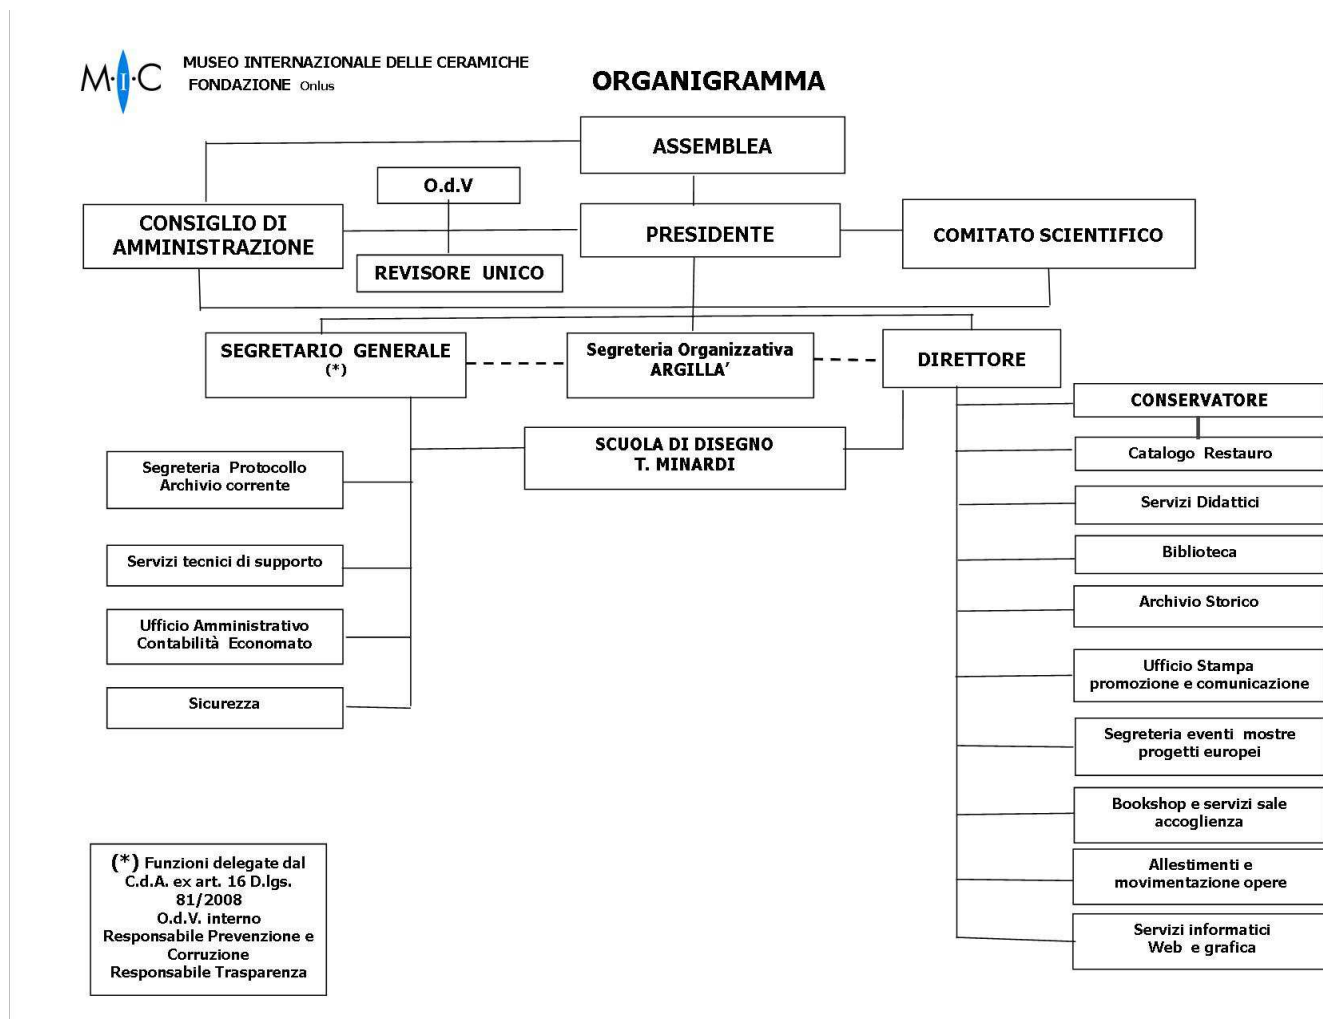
M·I·C MUSEO INTERNAZIONALE DELLE CERAMICHE FONDAZIONE Onlus

ORGANIGRAMMA

ASSEMBLEA

O.d.V

CONSIGLIO DI AMMINISTRAZIONE

PRESIDENTE

COMITATO SCIENTIFICO

REVISORE UNICO

SEGRETARIO GENERALE (*)

Segreteria Organizzativa ARGILLA'

DIRETTORE

CONSERVATORE

Catalogo Restauro

SCUOLA DI DISEGNO T. MINARDI

Segreteria Protocollo Archivio corrente

Servizi Didattici

Biblioteca

Servizi tecnici di supporto

Archivio Storico

Ufficio Amministrativo Contabilità Economato

Sicurezza

Ufficio Stampa promozione e comunicazione

Segreteria eventi mostre progetti europei

Bookshop e servizi sale accoglienza

Allestimenti e movimentazione opere

Servizi informatici Web e grafica

(*) Funzioni delegate dal C.d.A. ex art. 16 D.lgs. 81/2008
O.d.V. interno
Responsabile Prevenzione e Corruzione
Responsabile Trasparenza